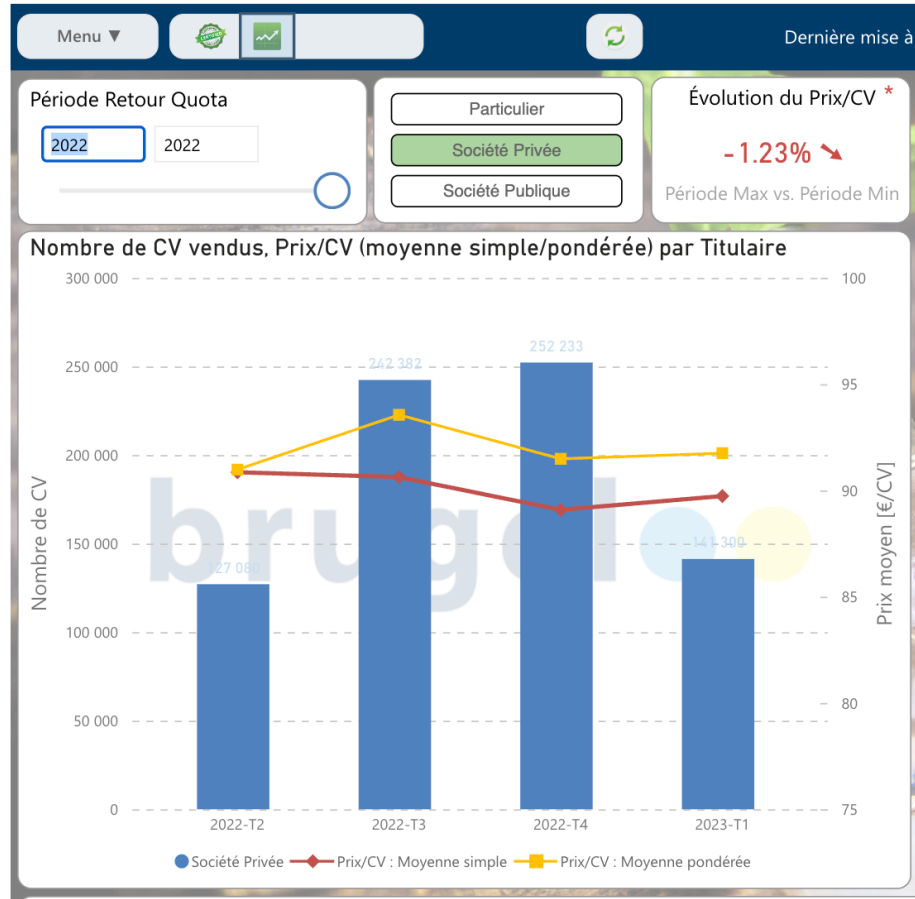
Menu ▼

Dernière mise à

Période Retour Quota

2022 2022

Particulier

Société Privée

Société Publique

Évolution du Prix/CV *

-1.23%

Période Max vs. Période Min

Nombre de CV vendus, Prix/CV (moyenne simple/pondérée) par Titulaire

300 000
250 000
200 000
150 000
100 000
50 000
0

Nombre de CV

100
95
90
85
80
75

Prix moyen [€/CV]

127 080
242 382
252 233
141 300

2022-T2
2022-T3
2022-T4
2023-T1

brugel

Société Privée
Prix/CV : Moyenne simple
Prix/CV : Moyenne pondérée